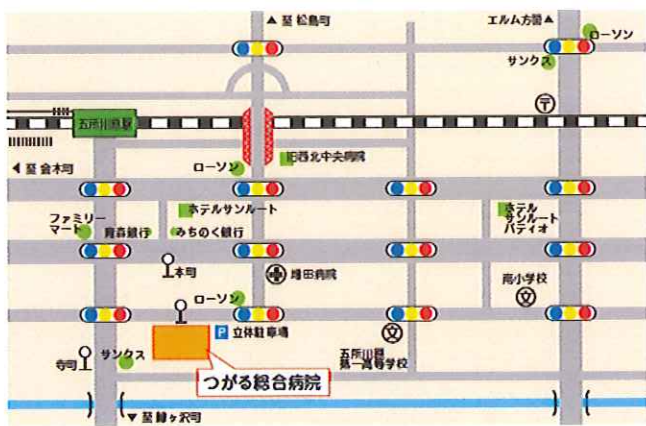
▲至 松島町

エルム方面▲

ローソン

サンクス

五所川原駅

◀至 金木町

ローソン

西北中央病院

ファミリーマート

青森銀行

ホテルサンルート

みちのく銀行

ホテルサンルートパティオ

本町

増田病院

南小学校

ローソン

P 立体駐車場

寺町

サンクス

五所川原第一高等学校

つがる総合病院

▼至 鰺ヶ沢町